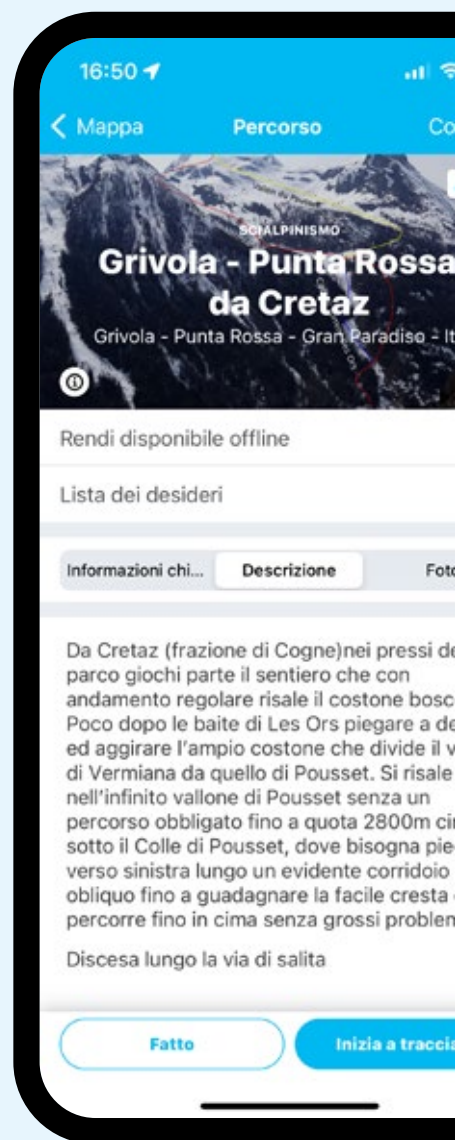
16:50

Mappa

Percorso

Co

SCIALPINISMO

Grivola - Punta Rossa da Cretaz

Grivola - Punta Rossa - Gran Paradiso - It

Rendi disponibile offline

Lista dei desideri

Informazioni chi...

Descrizione

Foto

Da Cretaz (frazione di Cogne)nei pressi de parco giochi parte il sentiero che con andamento regolare risale il costone bosc Poco dopo le baite di Les Ors piegare a de ed aggirare l'ampio costone che divide il v di Vermiana da quello di Pousset. Si risale nell'infinito vallone di Pousset senza un percorso obbligato fino a quota 2800m cir sotto il Colle di Pousset, dove bisogna pie verso sinistra lungo un evidente corridoio obliquo fino a guadagnare la facile cresta percorre fino in cima senza grossi problen

Discesa lungo la via di salita

Fatto

Inizia a traccia